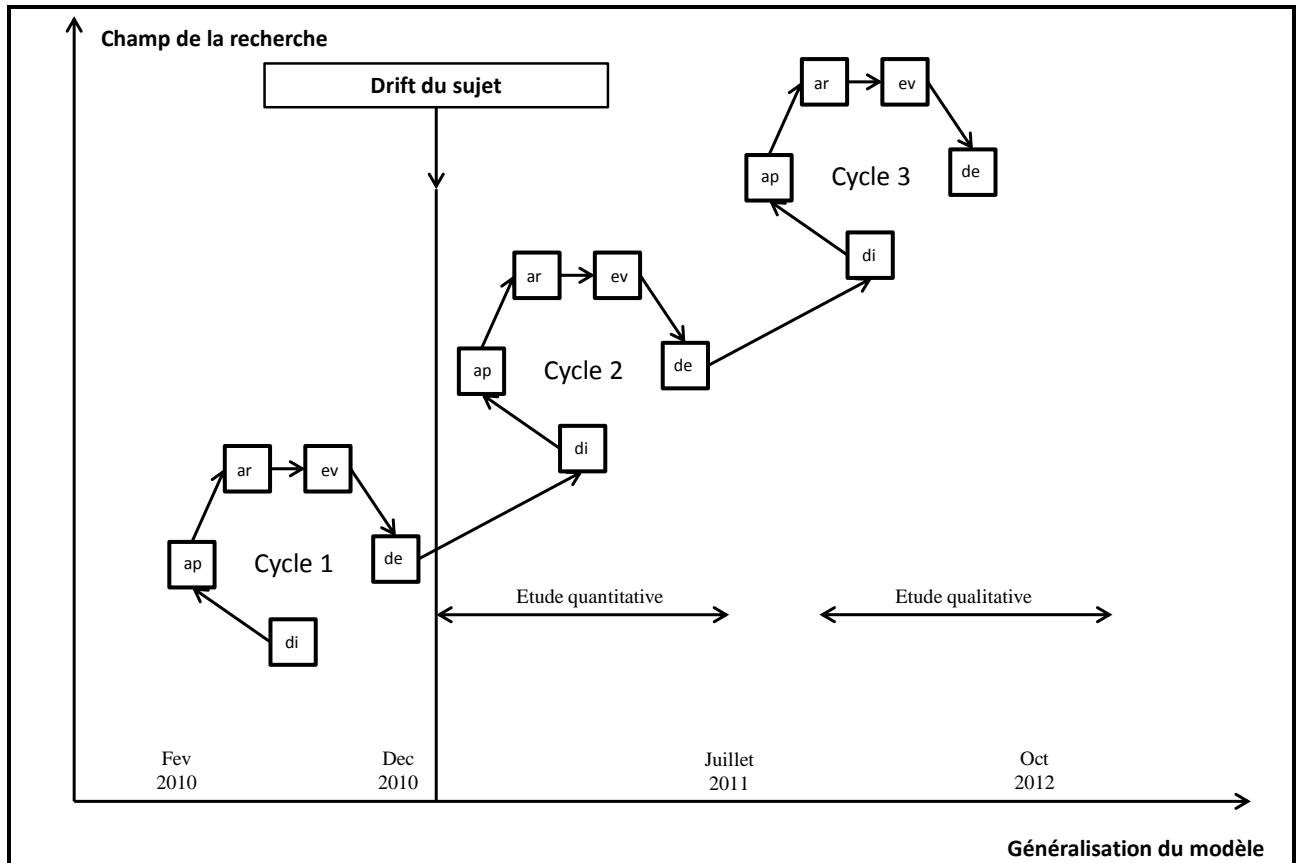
Champ de la recherche

Drift du sujet

ar
ev
ap
Cycle 3
de
di

ar
ev
ap
Cycle 2
de
di

ar
ev
ap
Cycle 1
de
di

Etude quantitative
Etude qualitative

Fev 2010
Dec 2010
Juillet 2011
Oct 2012

Généralisation du modèle